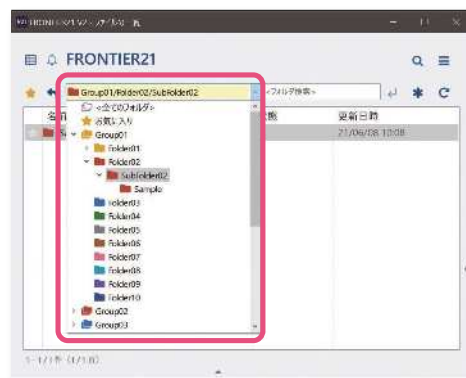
FRONTIER21 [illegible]

FRONTIER21

Group01/Folder02/SubFolder02

<フォルダ検索>

<全てのフォルダ>
お気に入り
Group01
Folder01
Folder02
SubFolder02
Sample
Folder03
Folder04
Folder05
Folder06
Folder07
Folder08
Folder09
Folder10
Group02
Group03

名
数
更新日時
21/06/08 10:08

1 - 1 / 1 件 (1 / 1 頁)